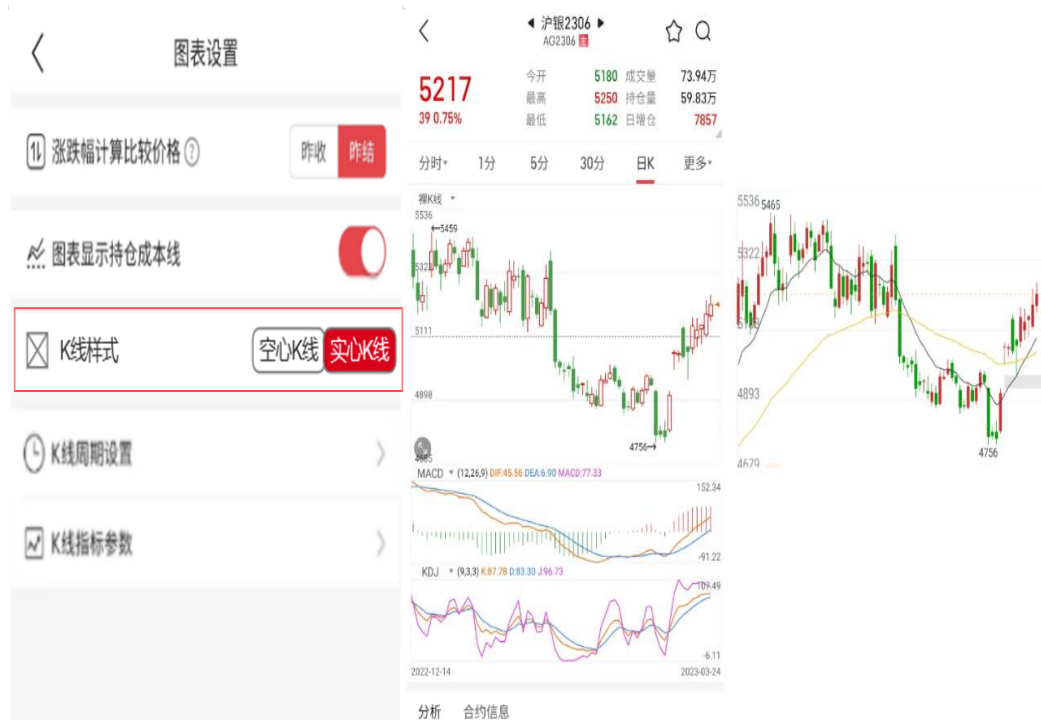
图表设置

涨跌幅计算比较价格 ? 昨收 昨结

图表显示持仓成本线

K线样式 空心K线 实心K线

K线周期设置

K线指标参数

沪银2306
AG2306 主

5217
39 0.75%

| 今开 | 5180 | 成交量 | 73.94万 |
|---|---|---|---|
| 最高 | 5250 | 持仓量 | 59.83万 |
| 最低 | 5162 | 日增仓 | 7857 |

分时 1分 5分 30分 日K 更多

裸K线
5536
5459
5323
5111
4898
4756
4685

MACD (12,26,9) DIF:45.56 DEA:6.90 MACD:77.33
152.34
-91.22

KDJ (9,3,3) K:87.78 D:83.30 J:96.73
107.49
-6.11

2022-12-14 2023-03-24

分析 合约信息

5536 5465
5323
5111
4893
4756
4679